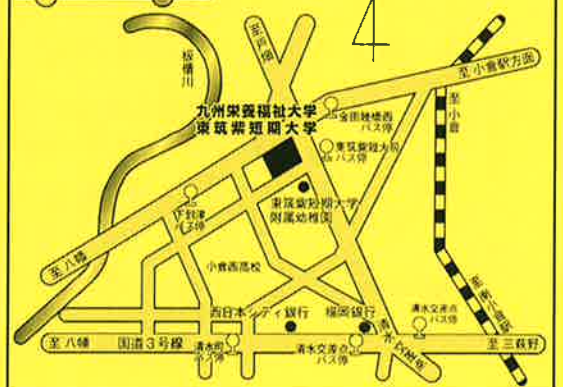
4

至戸畑

板櫃川

至小倉駅方面

九州栄養福祉大学
東筑紫短期大学

金田歯橋西バス停

東筑紫短大前バス停

至小倉

下到津バス停

東筑紫短期大学附属幼稚園

至八幡

小倉西高校

西日本シティ銀行

福岡銀行

清水交差点バス停

JR日豊本線

至八幡

国道3号線

清水四ツ角バス停

清水交差点バス停

清水四ツ角

至三萩野